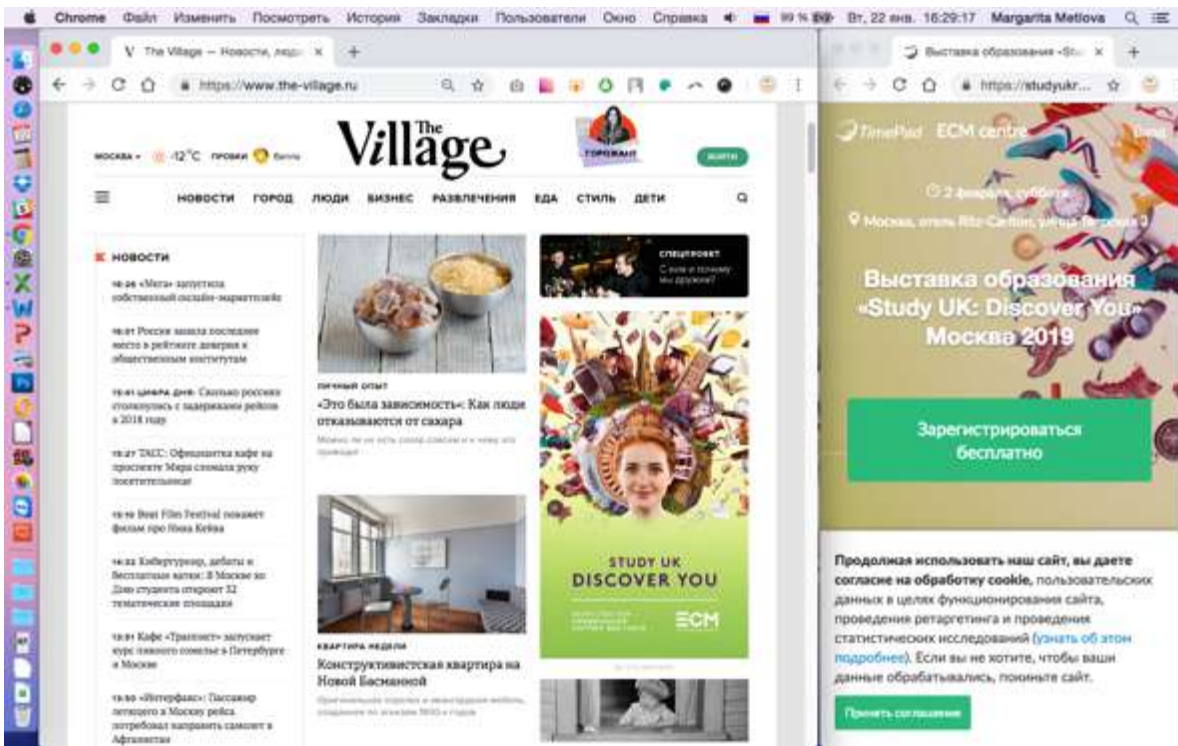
Chrome Файл Изменить Посмотреть История Закладки Пользователи Окно Справка 99 % Вт, 22 янв. 16:29:17 Margarita Metlova

V The Village — Новости, люди ×

https://www.the-village.ru

МОСКВА -12°C ПРОБКИ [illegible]

The Village

ГОРОЖАНЕ

ВОЙТИ

НОВОСТИ ГОРОД ЛЮДИ БИЗНЕС РАЗВЛЕЧЕНИЯ ЕДА СТИЛЬ ДЕТИ

НОВОСТИ

16:26 «Мега» запустила собственный онлайн-маркетплейс

16:07 Россия заняла последнее место в рейтинге доверия к общественным институтам

15:41 ЦИФРА ДНЯ: Сколько россиян столкнулись с задержками рейсов в 2018 году

15:27 ТАСС: Официантка кафе на проспекте Мира сломала руку посетительнице

15:10 Beat Film Festival покажет фильм про Нила Кейва

14:22 Кибертурнир, дебаты и бесплатные матчи: В Москве ко Дню студента откроют 32 тематические площадки

14:07 Кафе «Трапезит» запускает курс пивного сомелье в Петербурге и Москве

14:00 «Интерфакс»: Пассажир летевшего в Москву рейса потребовал направить самолет в Афганистан

ЛИЧНЫЙ ОПЫТ

«Это была зависимость»: Как люди отказываются от сахара

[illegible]

КВАРТИРА НЕДЕЛИ

Конструктивистская квартира на Новой Басманной

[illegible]

СПЕЦПРОЕКТ

С кем и почему мы дружим?

STUDY UK
DISCOVER YOU

ECM

Выставка образования «Stu ×

https://studyukr...

TimePad ECM centre

2 февраля, суббота

Москва, отель Ritz-Carlton, улица Тверская 3

Выставка образования «Study UK: Discover You» Москва 2019

Зарегистрироваться бесплатно

Продолжая использовать наш сайт, вы даете согласие на обработку cookie, пользовательских данных в целях функционирования сайта, проведения ретаргетинга и проведения статистических исследований (узнать об этом подробнее). Если вы не хотите, чтобы ваши данные обрабатывались, покиньте сайт.

Принять соглашение